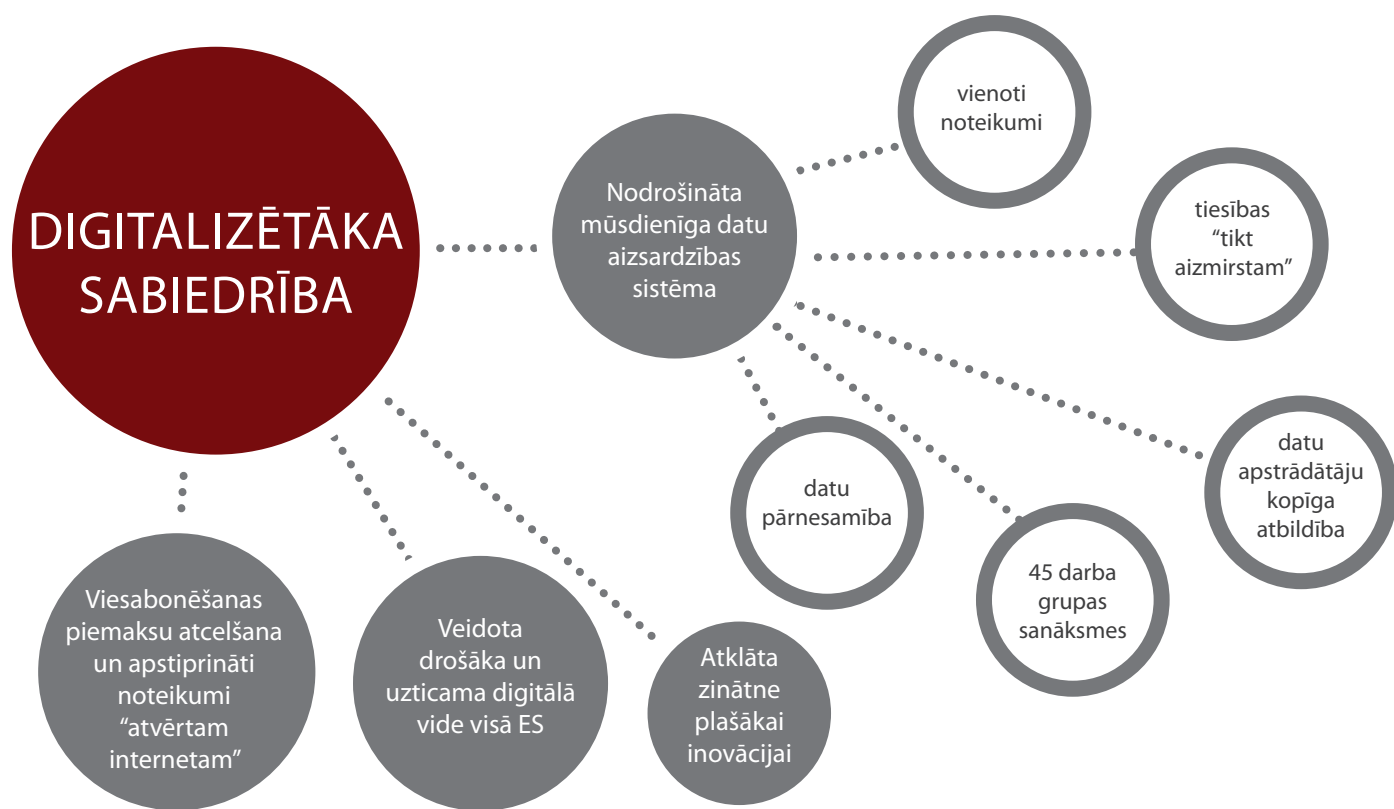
DIGITALIZĒTĀKA SABIEDRĪBA

Nodrošināta mūsdienīga datu aizsardzības sistēma

vienoti noteikumi

tiesības “tikt aizmirstam”

datu apstrādātāju kopīga atbildība

45 darba grupas sanāksmes

datu pārnesamība

Viesabonēšanas piemaksu atcelšana un apstiprināti noteikumi “atvērtam internetam”

Veidota drošāka un uzticama digitālā vide visā ES

Atklāta zinātne plašākai inovācijai